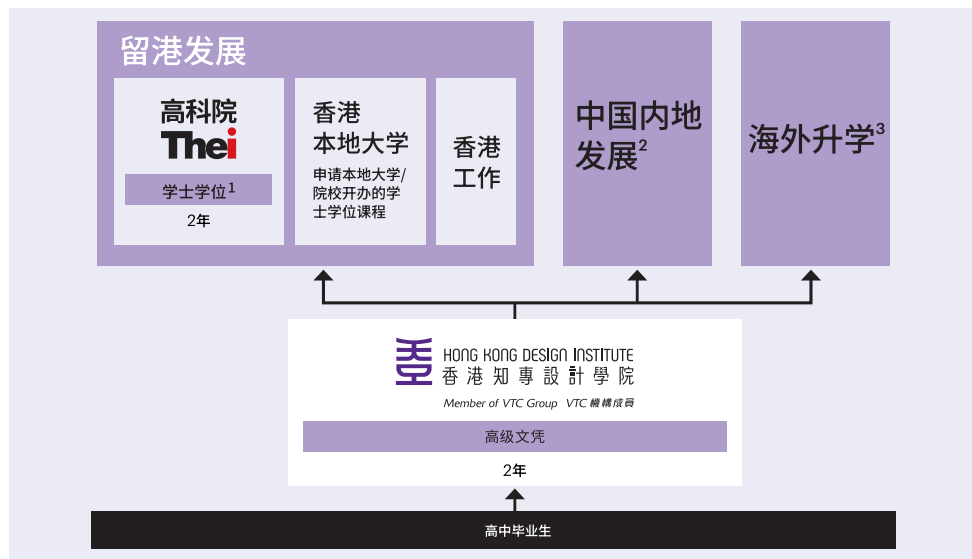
留港发展

高科院
Thei
学士学位$^1$
2年

香港
本地大学
申请本地大学/院校开办的学士学位课程

香港
工作

中国内地发展$^2$

海外升学$^3$

HONG KONG DESIGN INSTITUTE
香港知專設計學院
Member of VTC Group VTC 機構成員
高级文凭
2年

高中毕业生